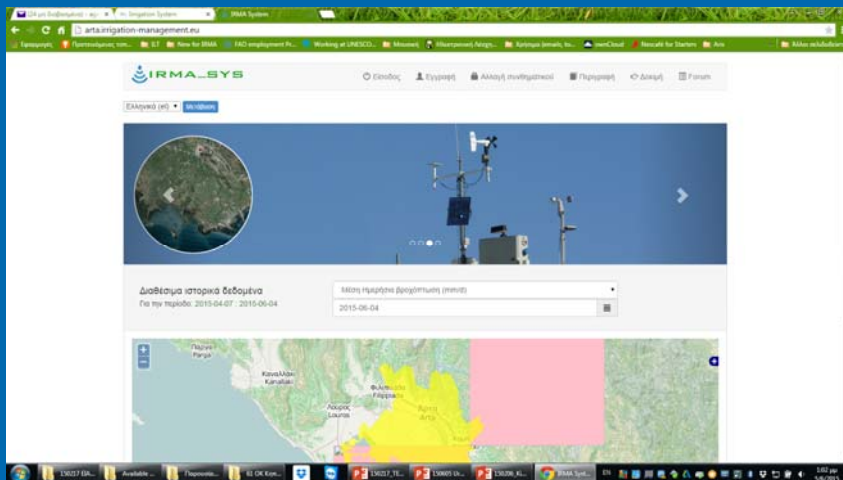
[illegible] | Irrigation System | IRMA System

arta.irrigation-management.eu

Εφαρμογές | Προτεινόμενες τοπ... | ILT | New for IRMA | FAO employment Pr... | Working at UNESCO... | Μουσική | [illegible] | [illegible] | ownCloud | Nescafé for Starters | Arx | Άλλοι σελιδοδείκτες

IRMA_SYS

Είσοδος | Εγγραφή | Αλλαγή συνθηματικού | Περιγραφή | Δοκιμή | Forum

Ελληνικά (el) | Μετάβαση

Διαθέσιμα ιστορικά δεδομένα
Για την περίοδο: 2015-04-07 : 2015-06-04

Μέση Ημερήσια βροχόπτωση (mm/d)

2015-06-04

Πάργα
Parga
Καναλάκι
Kanallaki
Φιλιππιάδα
Filippiada
Λούρος
Louros
Άρτα
Arta

156217 ΕΙΑ... | Available ... | Παρουσία... | 61 ΟΚ Κοιν... | 150217_ΤΕ... | 150605 Ur... | 150206_Κι... | IRMA Syst... | EN | 1:02 μμ